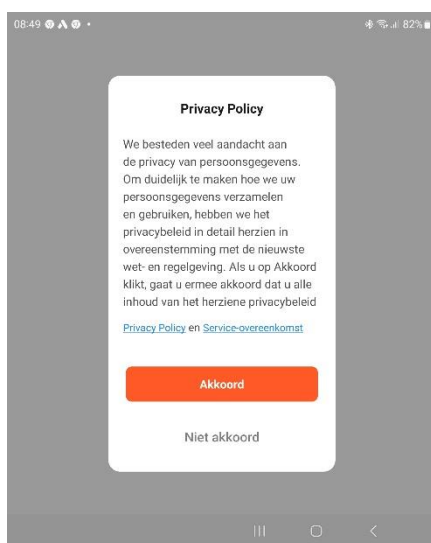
08:49 82%

Privacy Policy

We besteden veel aandacht aan de privacy van persoonsgegevens. Om duidelijk te maken hoe we uw persoonsgegevens verzamelen en gebruiken, hebben we het privacybeleid in detail herzien in overeenstemming met de nieuwste wet- en regelgeving. Als u op Akkoord klikt, gaat u ermee akkoord dat u alle inhoud van het herziene privacybeleid

Privacy Policy en Service-overeenkomst

Akkoord

Niet akkoord